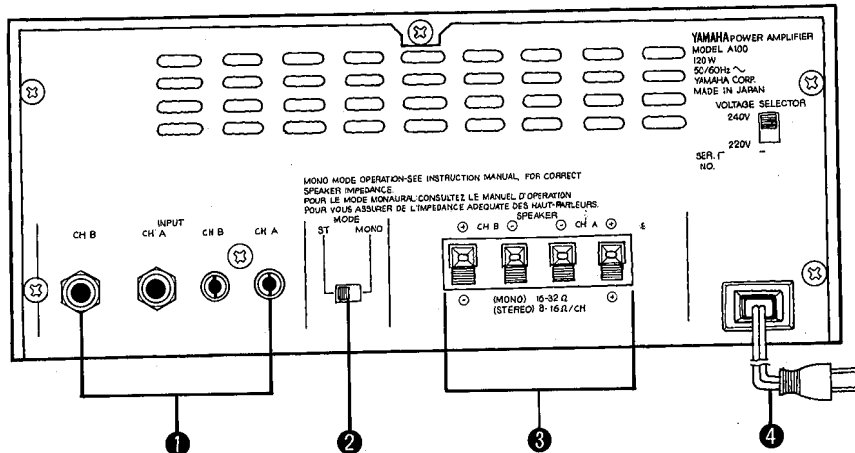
YAMAHA POWER AMPLIFIER
MODEL A100
120 W
50/60Hz ~
YAMAHA CORP.
MADE IN JAPAN

VOLTAGE SELECTOR
240V
220V

SER. NO.

MONO MODE OPERATION-SEE INSTRUCTION MANUAL, FOR CORRECT SPEAKER IMPEDANCE.
POUR LE MODE MONAURAL CONSULTEZ LE MANUEL D'OPERATION POUR VOUS ASSURER DE L'IMPEDANCE ADEQUATE DES HAUT-PARLEURS.

INPUT
CH B CH A CH B CH A

MODE
ST MONO

SPEAKER
⊕ CH B ⊖ ⊖ CH A ⊕

⊖ (MONO) 16-32 Ω ⊕
(STEREO) 8-16 Ω/CH

1
2
3
4